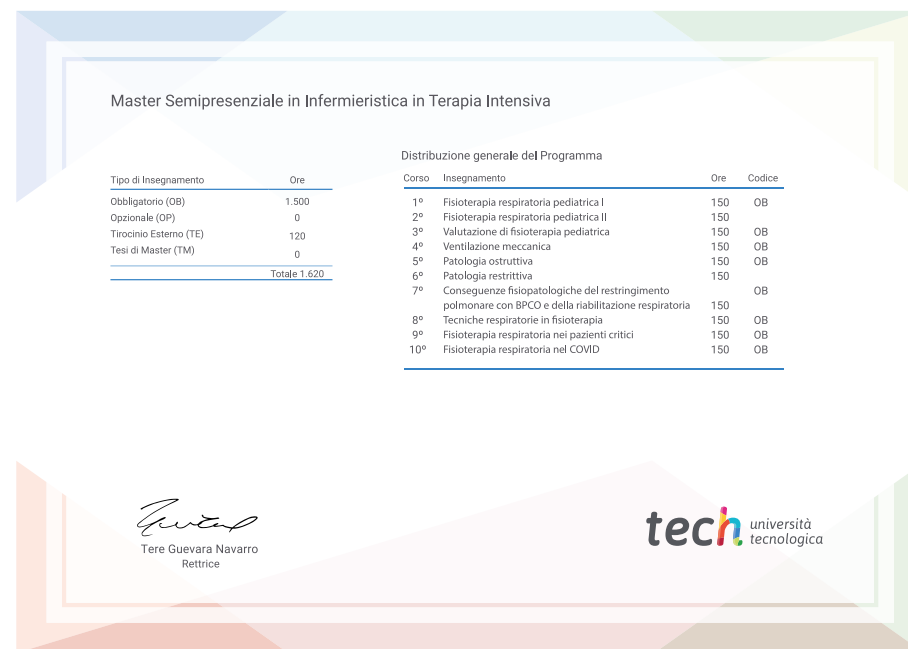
Master Semipresenziale in Infermieristica in Terapia Intensiva

| Tipo di Insegnamento | Ore |
|---|---|
| Obbligatorio (OB) | 1.500 |
| Opzionale (OP) | 0 |
| Tirocinio Esterno (TE) | 120 |
| Tesi di Master (TM) | 0 |
| | Totale 1.620 |

Distribuzione generale del Programma

| Corso | Insegnamento | Ore | Codice |
|---|---|---|---|
| 1º | Fisioterapia respiratoria pediatrica I | 150 | OB |
| 2º | Fisioterapia respiratoria pediatrica II | 150 | |
| 3º | Valutazione di fisioterapia pediatrica | 150 | OB |
| 4º | Ventilazione meccanica | 150 | OB |
| 5º | Patologia ostruttiva | 150 | OB |
| 6º | Patologia restrittiva | 150 | |
| 7º | Conseguenze fisiopatologiche del restringimento polmonare con BPCO e della riabilitazione respiratoria | 150 | OB |
| 8º | Tecniche respiratorie in fisioterapia | 150 | OB |
| 9º | Fisioterapia respiratoria nei pazienti critici | 150 | OB |
| 10º | Fisioterapia respiratoria nel COVID | 150 | OB |

Tere Guevara Navarro
Rettrice

tech università tecnologica